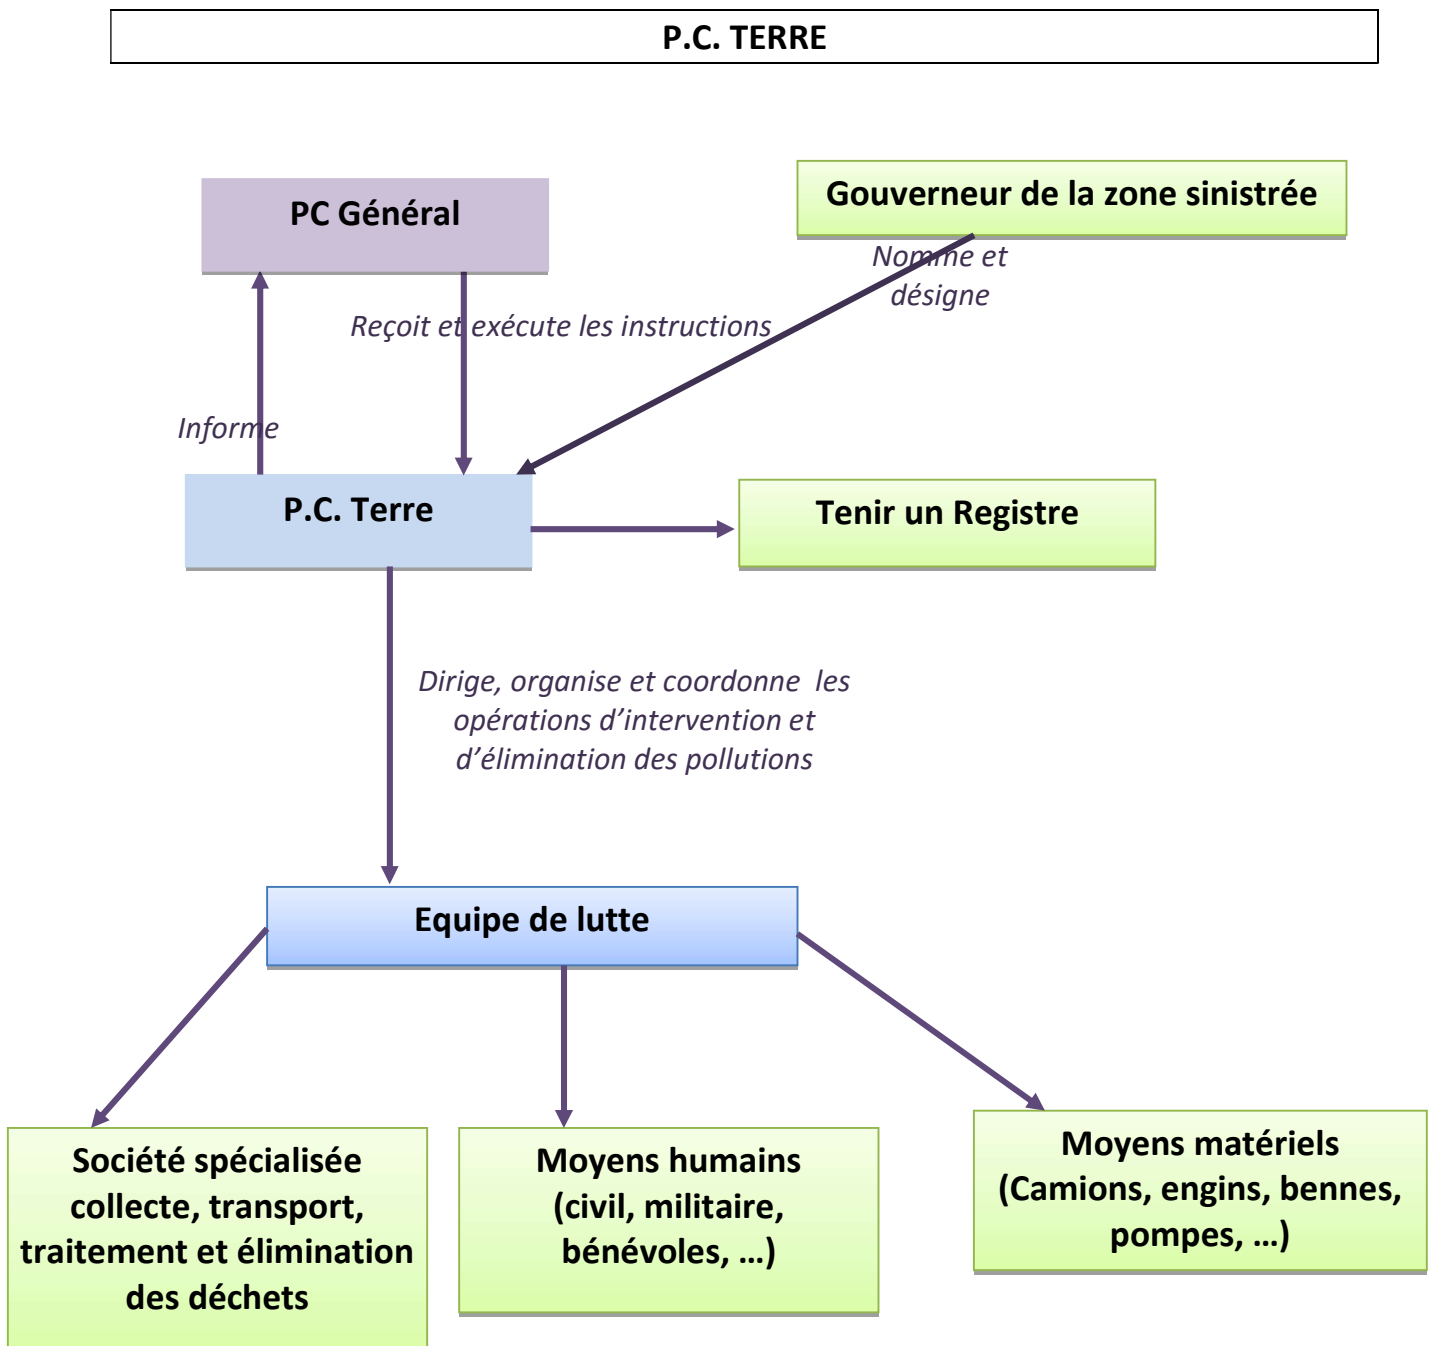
P.C. TERRE

PC Général

Gouverneur de la zone sinistrée

Nomme et désigne

Reçoit et exécute les instructions

Informe

P.C. Terre

Tenir un Registre

Dirige, organise et coordonne les opérations d'intervention et d'élimination des pollutions

Equipe de lutte

Société spécialisée collecte, transport, traitement et élimination des déchets

Moyens humains (civil, militaire, bénévoles, …)

Moyens matériels (Camions, engins, bennes, pompes, …)